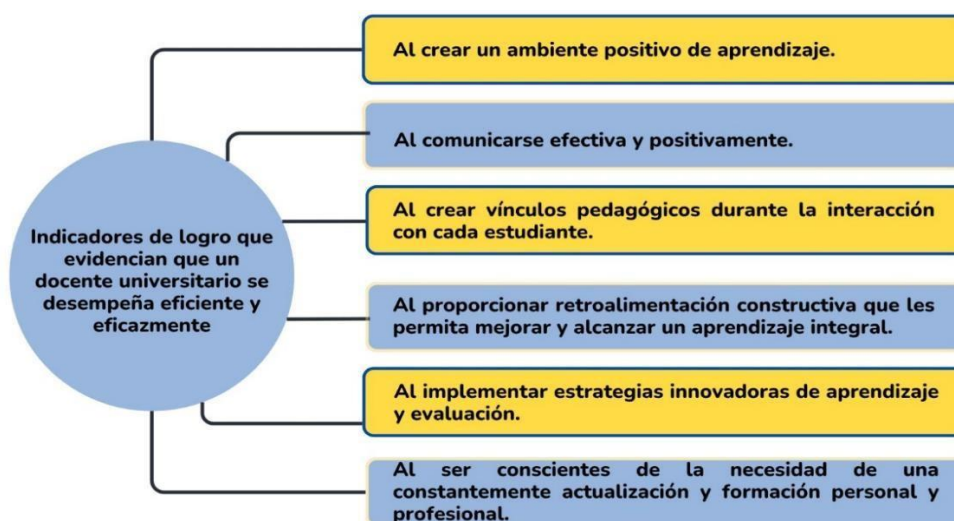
Indicadores de logro que evidencian que un docente universitario se desempeña eficiente y eficazmente

Al crear un ambiente positivo de aprendizaje.

Al comunicarse efectiva y positivamente.

Al crear vínculos pedagógicos durante la interacción con cada estudiante.

Al proporcionar retroalimentación constructiva que les permita mejorar y alcanzar un aprendizaje integral.

Al implementar estrategias innovadoras de aprendizaje y evaluación.

Al ser conscientes de la necesidad de una constantemente actualización y formación personal y profesional.